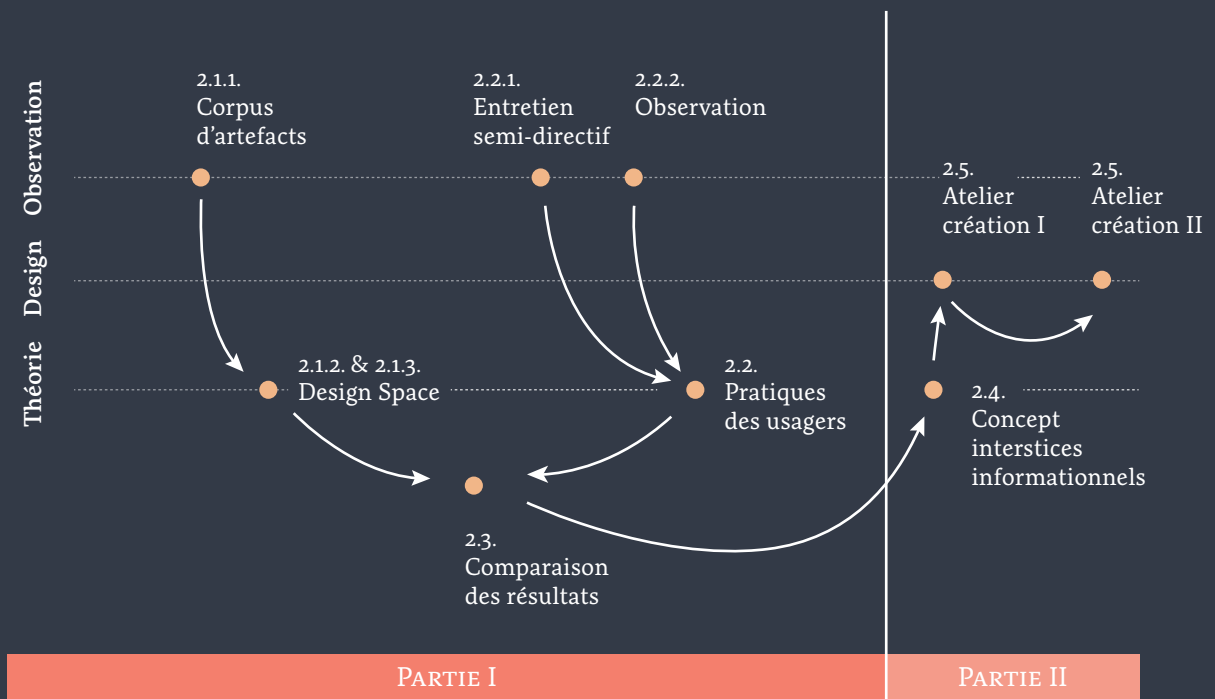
Observation
Design
Théorie

2.1.1.
Corpus d'artefacts

2.2.1.
Entretien semi-directif

2.2.2.
Observation

2.5.
Atelier création I

2.5.
Atelier création II

2.1.2. & 2.1.3.
Design Space

2.2.
Pratiques des usagers

2.4.
Concept interstices informationnels

2.3.
Comparaison des résultats

Partie I

Partie II